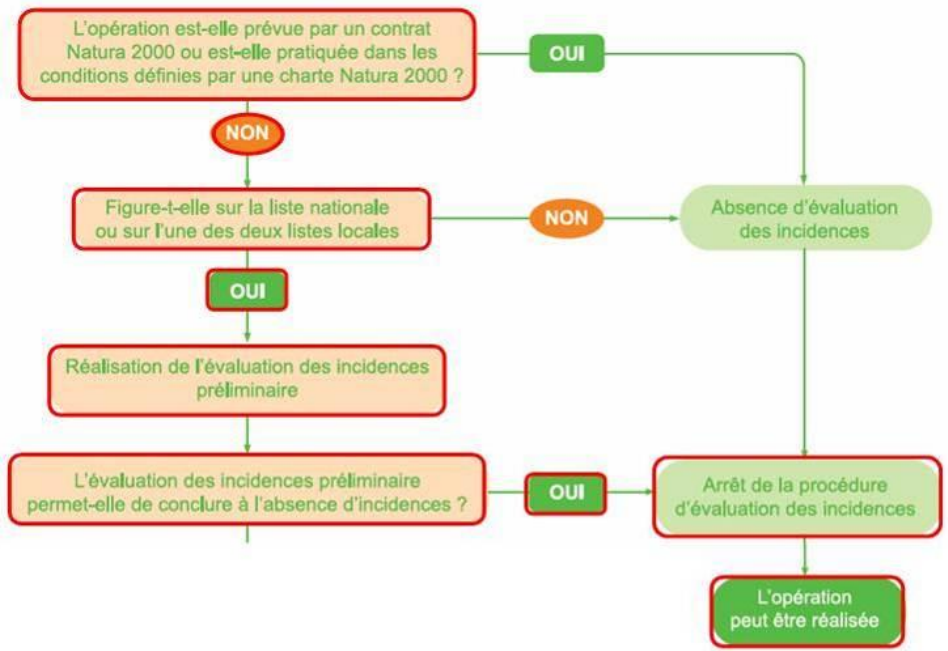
L'opération est-elle prévue par un contrat Natura 2000 ou est-elle pratiquée dans les conditions définies par une charte Natura 2000 ?

OUI

NON

Figure-t-elle sur la liste nationale ou sur l'une des deux listes locales

NON

Absence d'évaluation des incidences

OUI

Réalisation de l'évaluation des incidences préliminaire

L'évaluation des incidences préliminaire permet-elle de conclure à l'absence d'incidences ?

OUI

Arrêt de la procédure d'évaluation des incidences

L'opération peut être réalisée